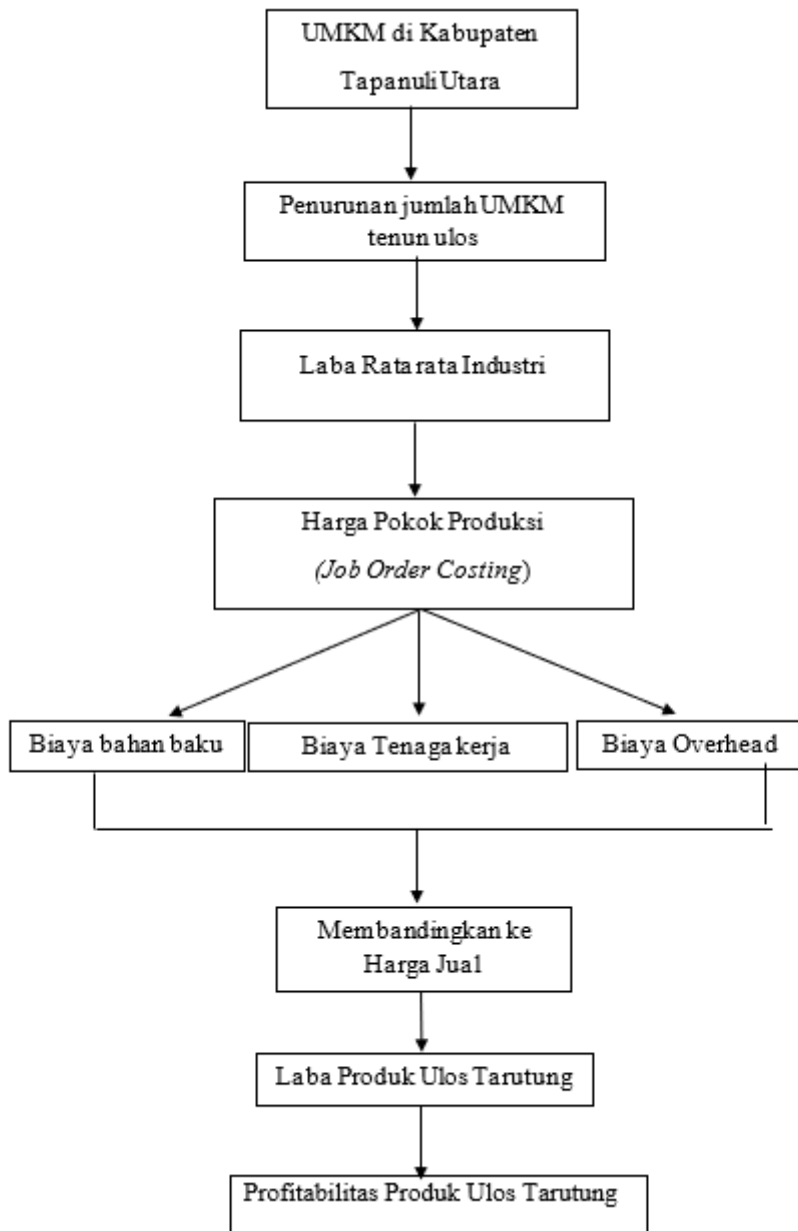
UMKM di Kabupaten Tapanuli Utara

Penurunan jumlah UMKM tenun ulos

Laba Rata rata Industri

Harga Pokok Produksi (*Job Order Costing*)

Biaya bahan baku

Biaya Tenaga kerja

Biaya Overhead

Membandingkan ke Harga Jual

Laba Produk Ulos Tarutung

Profitabilitas Produk Ulos Tarutung